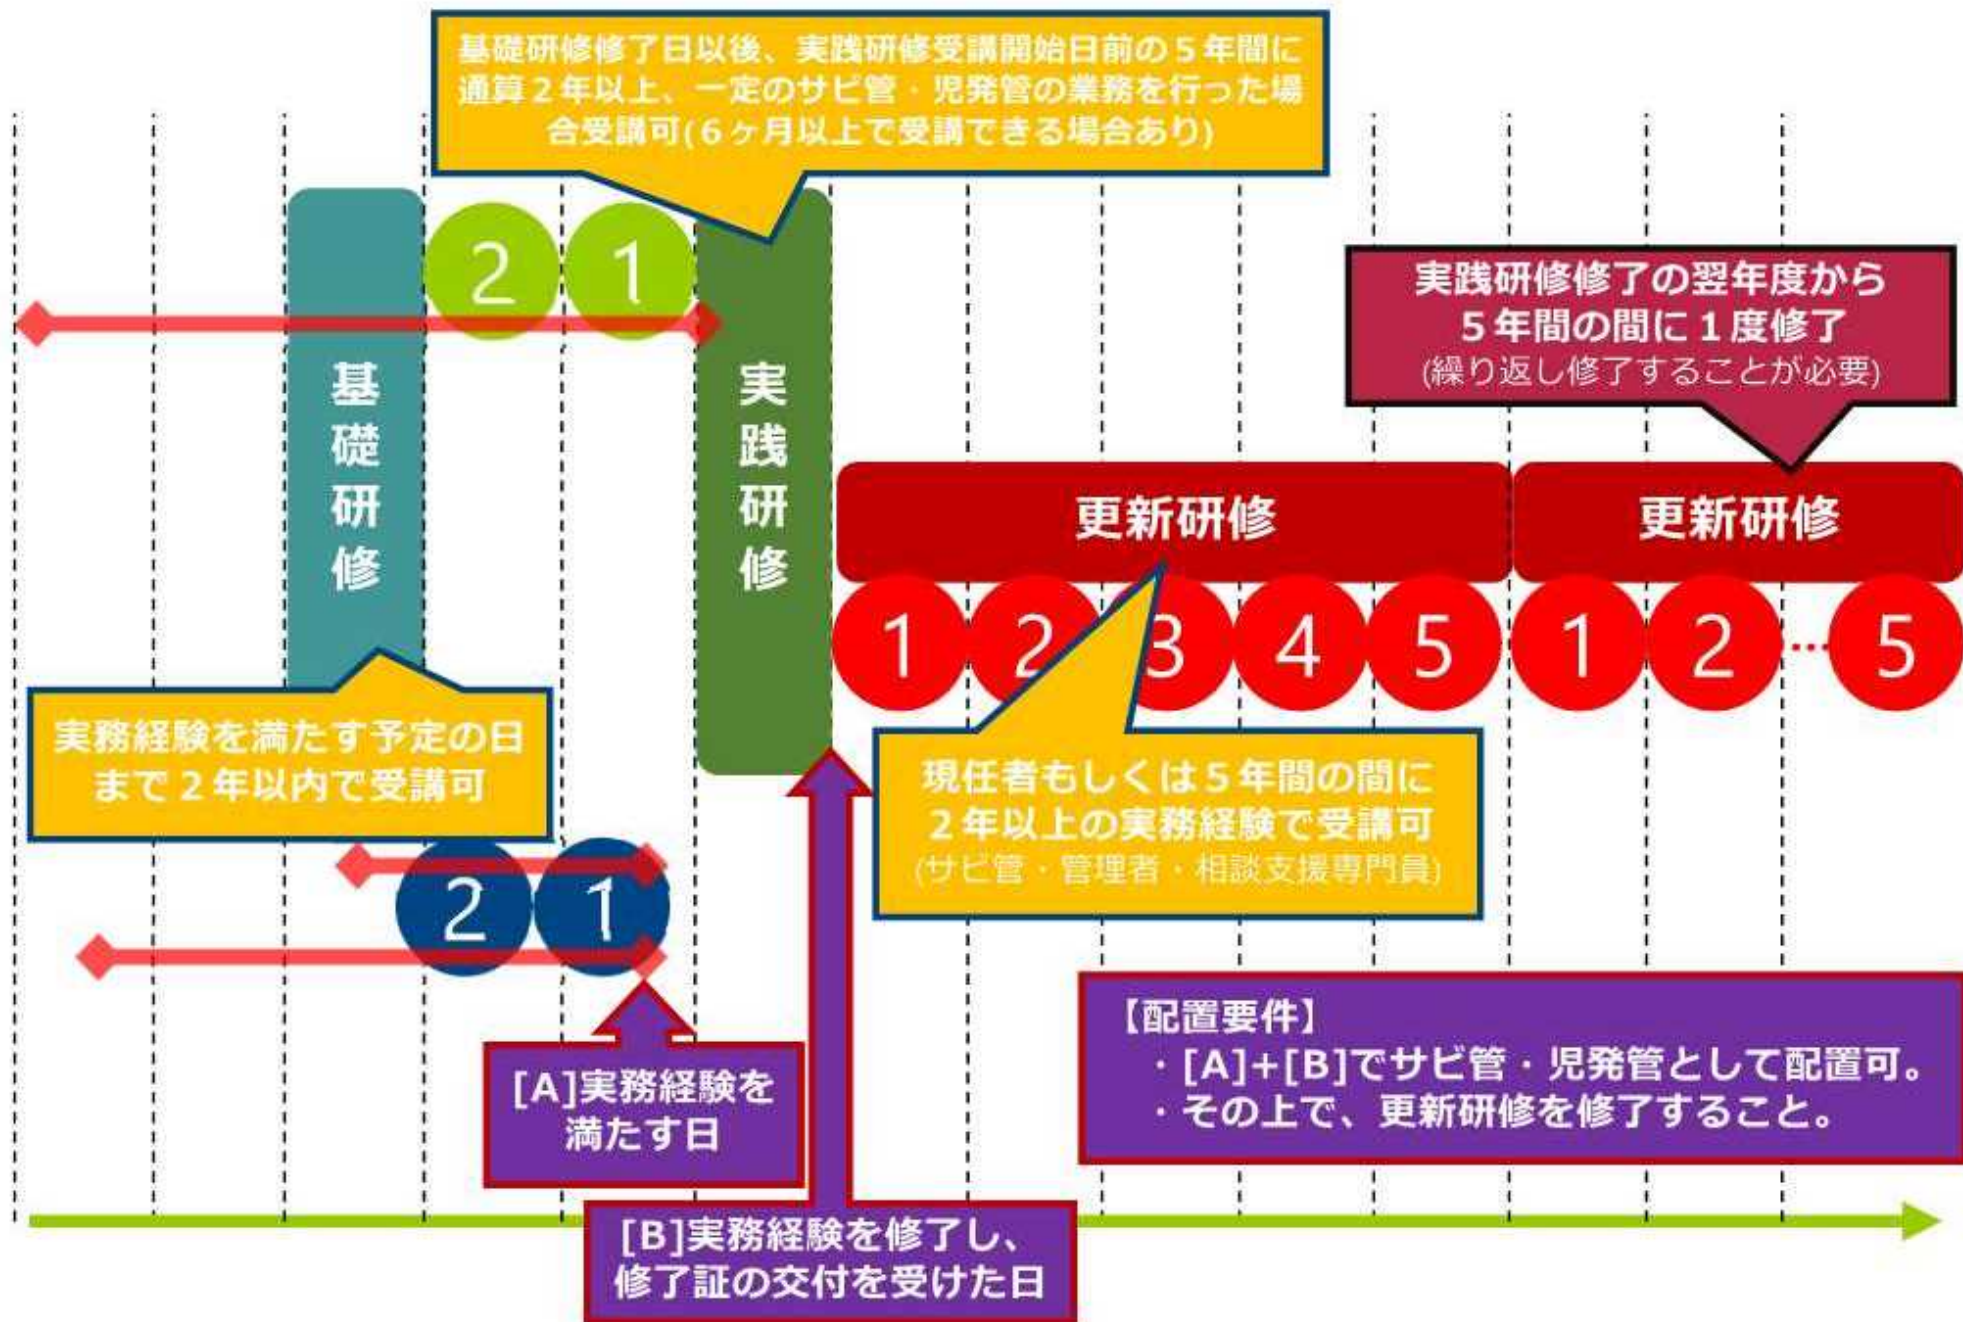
基礎研修修了日以後、実践研修受講開始日前の５年間に通算２年以上、一定のサビ管・児発管の業務を行った場合受講可(６ヶ月以上で受講できる場合あり)

2 1

基礎研修

実践研修

実践研修修了の翌年度から５年間の間に１度修了
(繰り返し修了することが必要)

更新研修

更新研修

1 2 3 4 5 1 2 ··· 5

実務経験を満たす予定の日まで２年以内で受講可

現任者もしくは５年間の間に２年以上の実務経験で受講可
(サビ管・管理者・相談支援専門員)

2 1

【配置要件】
・[A]+[B]でサビ管・児発管として配置可。
・その上で、更新研修を修了すること。

[A]実務経験を満たす日

[B]実務経験を修了し、修了証の交付を受けた日